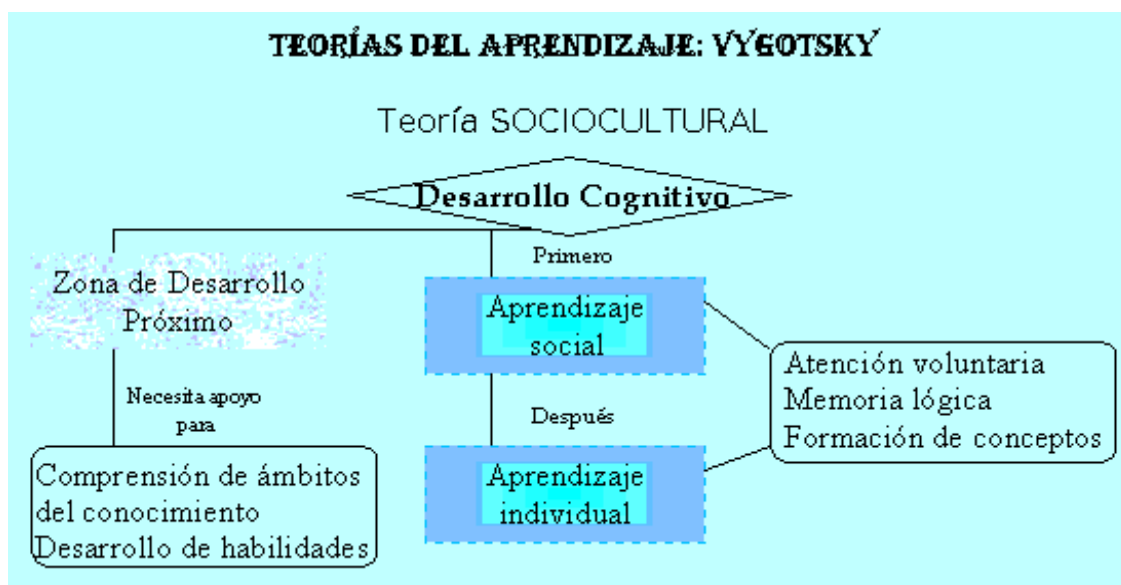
TEORÍAS DEL APRENDIZAJE: VYGOTSKY

Teoría SOCIOCULTURAL

Desarrollo Cognitivo

Zona de Desarrollo Próximo

Necesita apoyo para

Comprensión de ámbitos del conocimiento
Desarrollo de habilidades

Primero

Aprendizaje social

Después

Aprendizaje individual

Atención voluntaria
Memoria lógica
Formación de conceptos